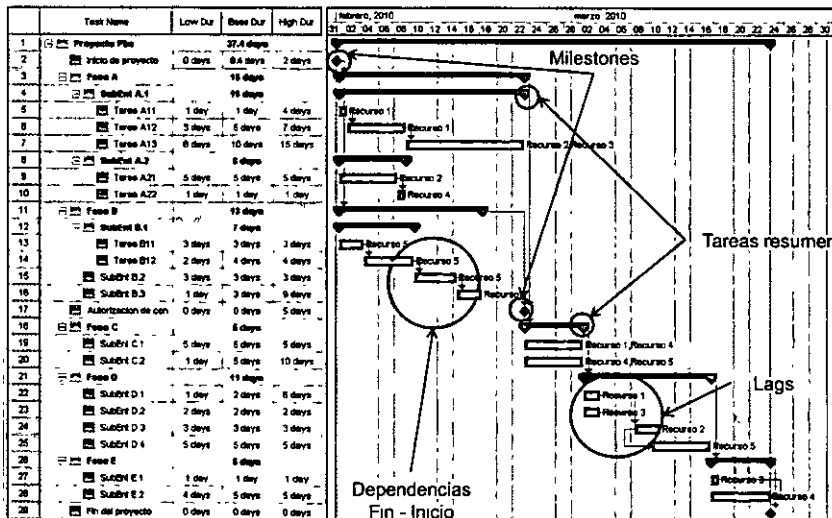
| | Task Name | Low Dur | Base Dur | High Dur |
|---|---|---|---|---|
| 1 | Proyecto Pbs | | 37.4 days | |
| 2 | Inicio de proyecto | 0 days | 0.4 days | 2 days |
| 3 | Fase A | | 15 days | |
| 4 | SubEnt A.1 | | 11 days | |
| 5 | Tarea A11 | 1 day | 1 day | 4 days |
| 6 | Tarea A12 | 3 days | 5 days | 7 days |
| 7 | Tarea A13 | 8 days | 10 days | 15 days |
| 8 | SubEnt A.2 | | 6 days | |
| 9 | Tarea A21 | 5 days | 5 days | 5 days |
| 10 | Tarea A22 | 1 day | 1 day | 1 day |
| 11 | Fase B | | 13 days | |
| 12 | SubEnt B.1 | | 7 days | |
| 13 | Tarea B11 | 3 days | 3 days | 3 days |
| 14 | Tarea B12 | 2 days | 4 days | 4 days |
| 15 | SubEnt B.2 | 3 days | 3 days | 3 days |
| 16 | SubEnt B.3 | 1 day | 3 days | 9 days |
| 17 | Autorizacion de con | 0 days | 0 days | 5 days |
| 18 | Fase C | | 5 days | |
| 19 | SubEnt C.1 | 5 days | 5 days | 5 days |
| 20 | SubEnt C.2 | 1 day | 5 days | 10 days |
| 21 | Fase D | | 11 days | |
| 22 | SubEnt D.1 | 1 day | 2 days | 6 days |
| 23 | SubEnt D.2 | 2 days | 2 days | 2 days |
| 24 | SubEnt D.3 | 3 days | 3 days | 3 days |
| 25 | SubEnt D.4 | 5 days | 5 days | 5 days |
| 26 | Fase E | | 5 days | |
| 27 | SubEnt E.1 | 1 day | 1 day | 1 day |
| 28 | SubEnt E.2 | 4 days | 5 days | 5 days |
| 29 | Fin del proyecto | 0 days | 0 days | 0 days |

febrero, 2010 marzo 2010
31 02 04 06 08 10 12 14 16 18 20 22 24 26 28 02 04 06 08 10 12 14 16 18 20 22 24 26 28 30

Milestones
Recurso 1
Recurso 1
Recurso 2,Recurso 3
Recurso 2
Recurso 4
Tareas resumen
Recurso 5
Recurso 5
Recurso 5
Recurso 4
Recurso 1,Recurso 4
Recurso 4,Recurso 5
Lags
Recurso 1
Recurso 3
Recurso 2
Recurso 5
Recurso 3
Recurso 4
Dependencias Fin - Inicio